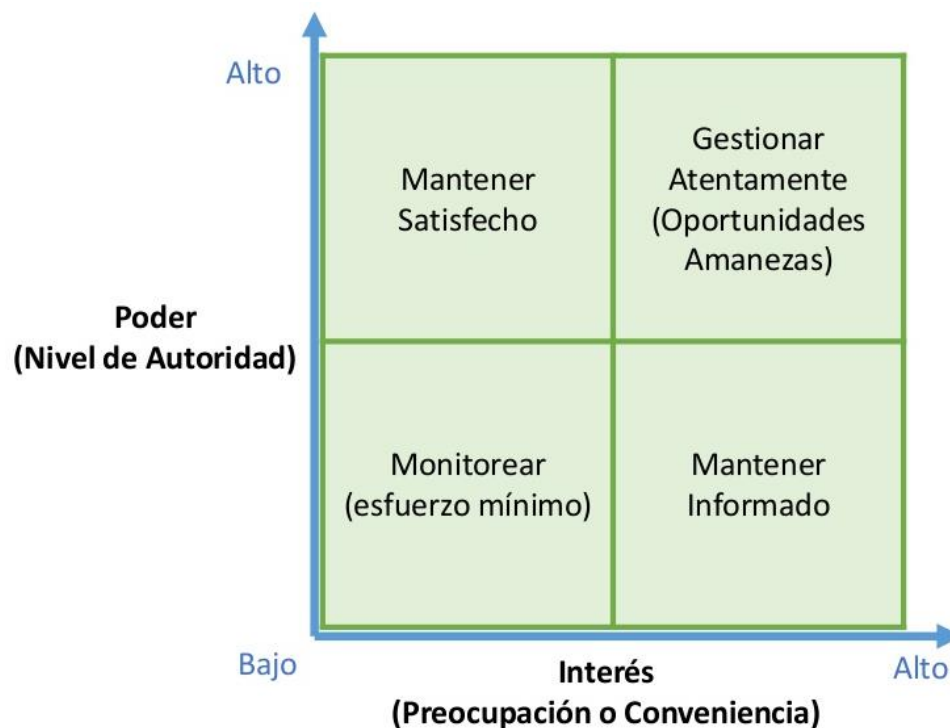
Alto

Mantener Satisfecho

Gestionar Atentamente (Oportunidades Amanezas)

Poder (Nivel de Autoridad)

Monitorear (esfuerzo mínimo)

Mantener Informado

Bajo

Interés (Preocupación o Conveniencia)

Alto